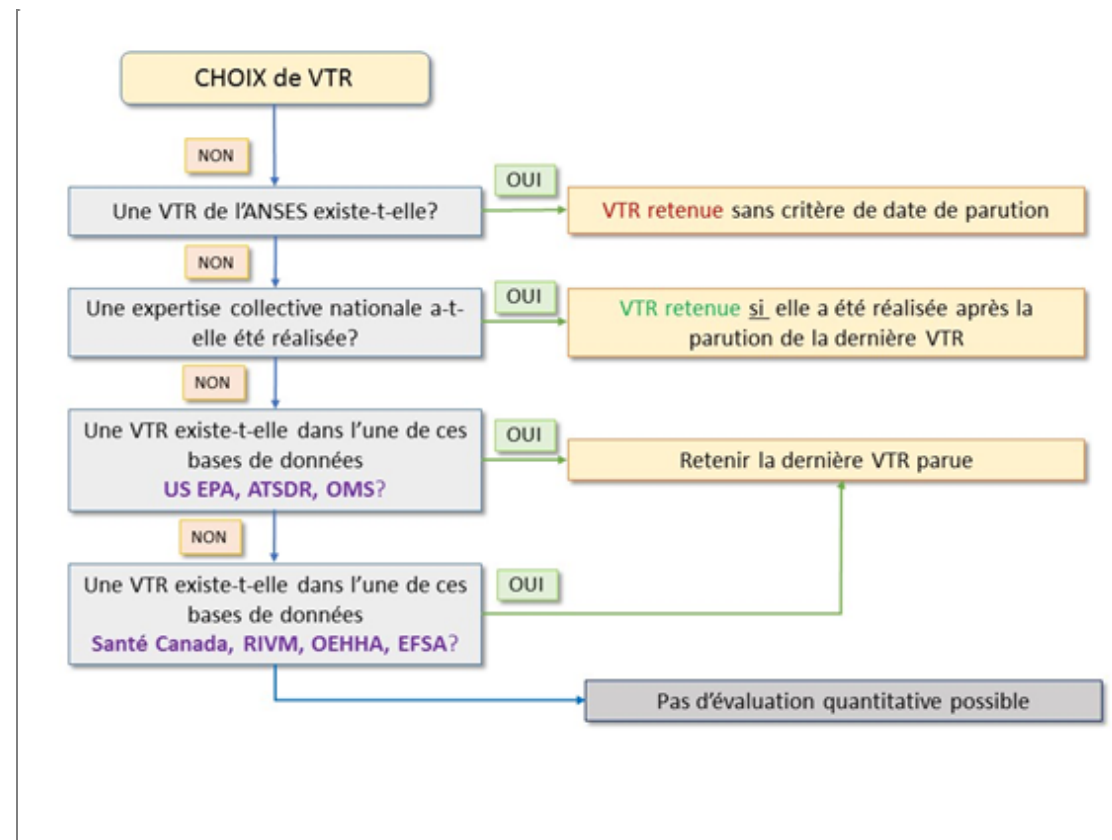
CHOIX de VTR

NON

Une VTR de l'ANSES existe-t-elle?

OUI

VTR retenue sans critère de date de parution

NON

Une expertise collective nationale a-t-elle été réalisée?

OUI

VTR retenue si elle a été réalisée après la parution de la dernière VTR

NON

Une VTR existe-t-elle dans l'une de ces bases de données US EPA, ATSDR, OMS?

OUI

Retenir la dernière VTR parue

NON

Une VTR existe-t-elle dans l'une de ces bases de données Santé Canada, RIVM, OEHHA, EFSA?

OUI

Pas d'évaluation quantitative possible